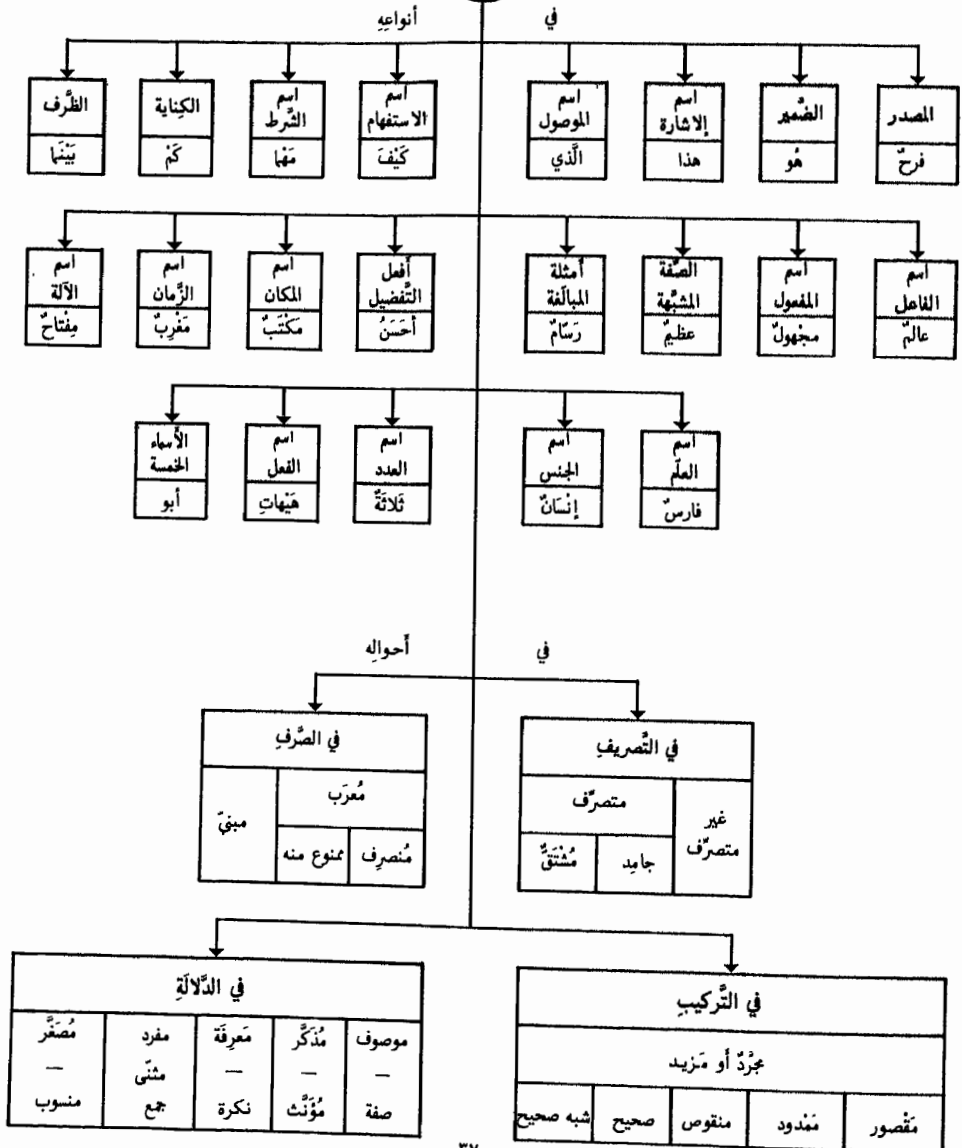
في أنواعِهِ

المصدر
فرحٌ

الضّمير
هُو

اسم الإشارة
هذا

اسم الموصول
الّذي

اسم الاستفهام
كَيْفَ

اسم الشّرط
مَهْما

الكِناية
كَمْ

الظّرف
بَيْنَما

اسم الفاعل
عالِمٌ

اسم المفعول
مجْهولٌ

الصّفة المشبّهة
عظيمٌ

أمثلة المبالَغة
رَسّامٌ

أفعل التّفضيل
أحْسَنُ

اسم المكان
مكْتَبٌ

اسم الزّمان
مَغْرِبٌ

اسم الآلة
مِفْتاحٌ

اسم العلَم
فارسٌ

اسم الجنس
إنْسانٌ

اسم العدد
ثَلاثَةٌ

اسم الفعل
هَيْهاتِ

الأسماء الخمسة
أبو

في أحواله

في التّصريفِ

غير متصرّف

متصرّف

جامِد

مُشْتَقٌّ

في الصّرفِ

مُعرَب

مُنصرِف

ممنوع منه

مبنيٌّ

في التّركيبِ

مجرّدٌ أو مَزيد

مَقْصور

مَمْدود

منقوص

صحيح

شبه صحيح

في الدّلالَةِ

موصوف — صفة

مُذكّر — مُؤنّث

مَعرِفَة — نكرة

مفرد مثنّى جمع

مُصَغَّر — منسوب

٣٧